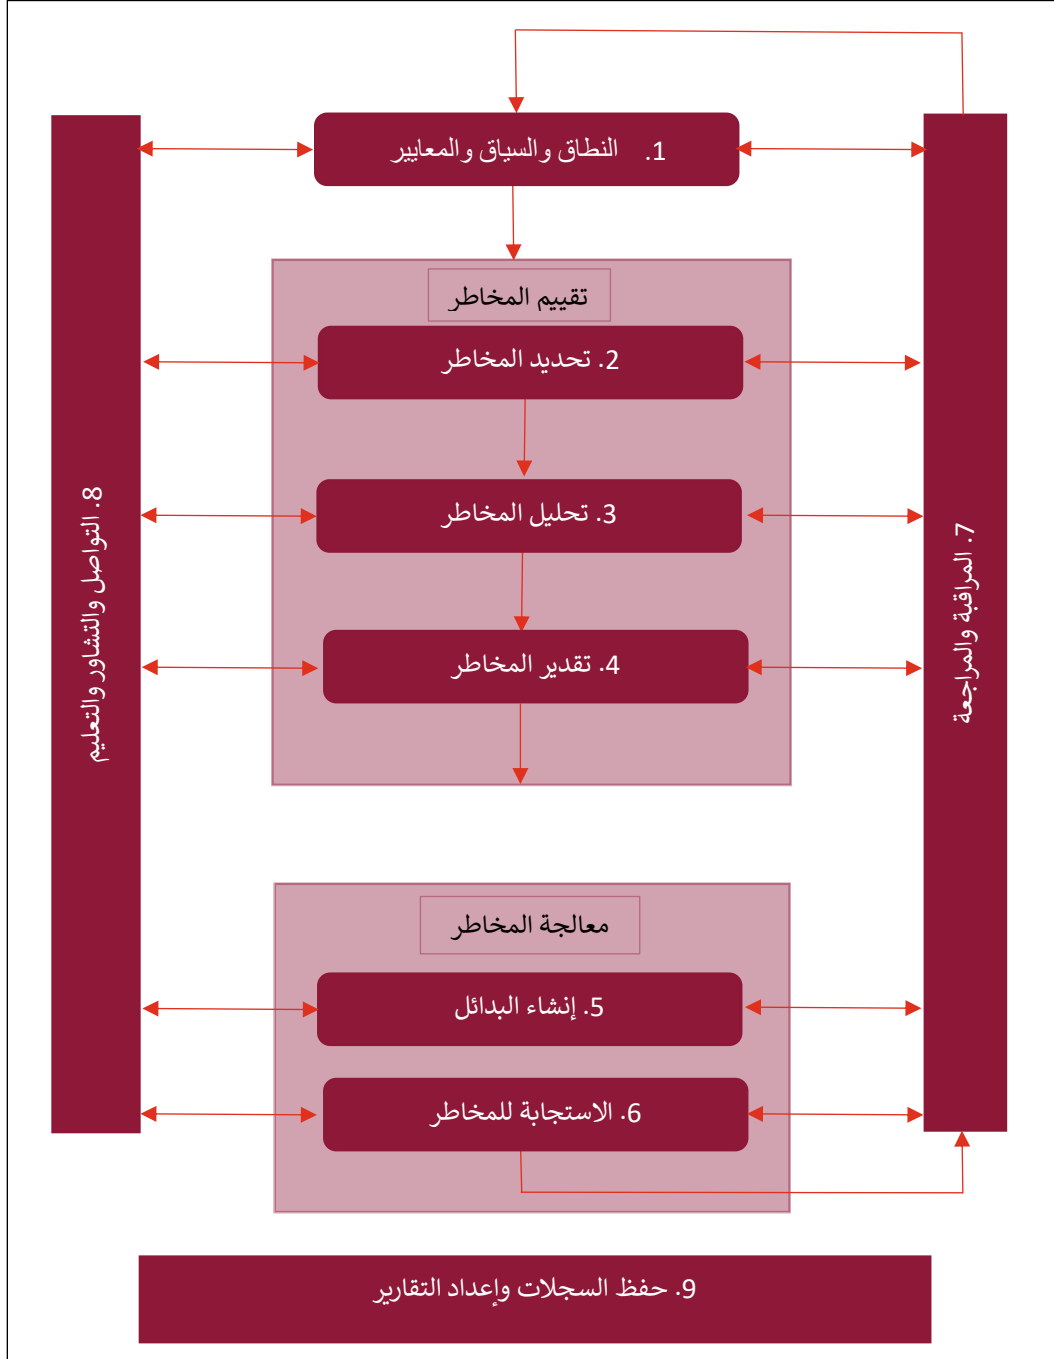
1. النطاق والسياق والمعايير

تقييم المخاطر

2. تحديد المخاطر

3. تحليل المخاطر

4. تقدير المخاطر

معالجة المخاطر

5. إنشاء البدائل

6. الاستجابة للمخاطر

8. التواصل والتشاور والتعليم

7. المراقبة والمراجعة

9. حفظ السجلات وإعداد التقارير